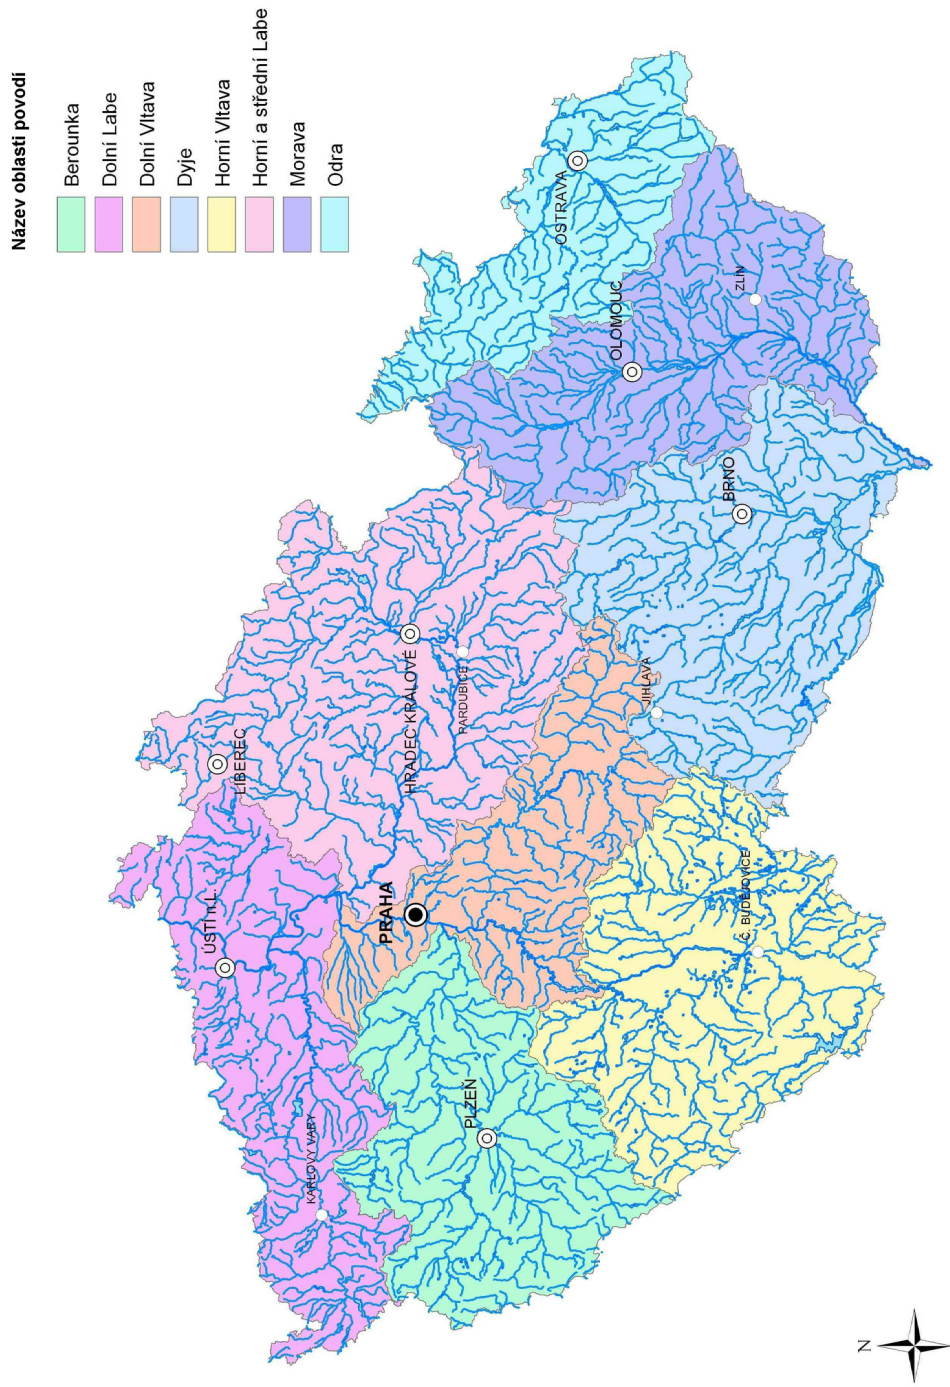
Název oblasti povodí

Berounka

Dolní Labe

Dolní Vltava

Dyje

Horní Vltava

Horní a střední Labe

Morava

Odra

OSTRAVA

ZLÍN

OLOMOUC

BRNO

HRADEC KRÁLOVÉ

PARDUBICE

JIHLAVA

LIBEREC

ÚSTÍ N.L.

PRAHA

Č. BUDĚJOVICE

PLZEŇ

KARLOVY VARY

N